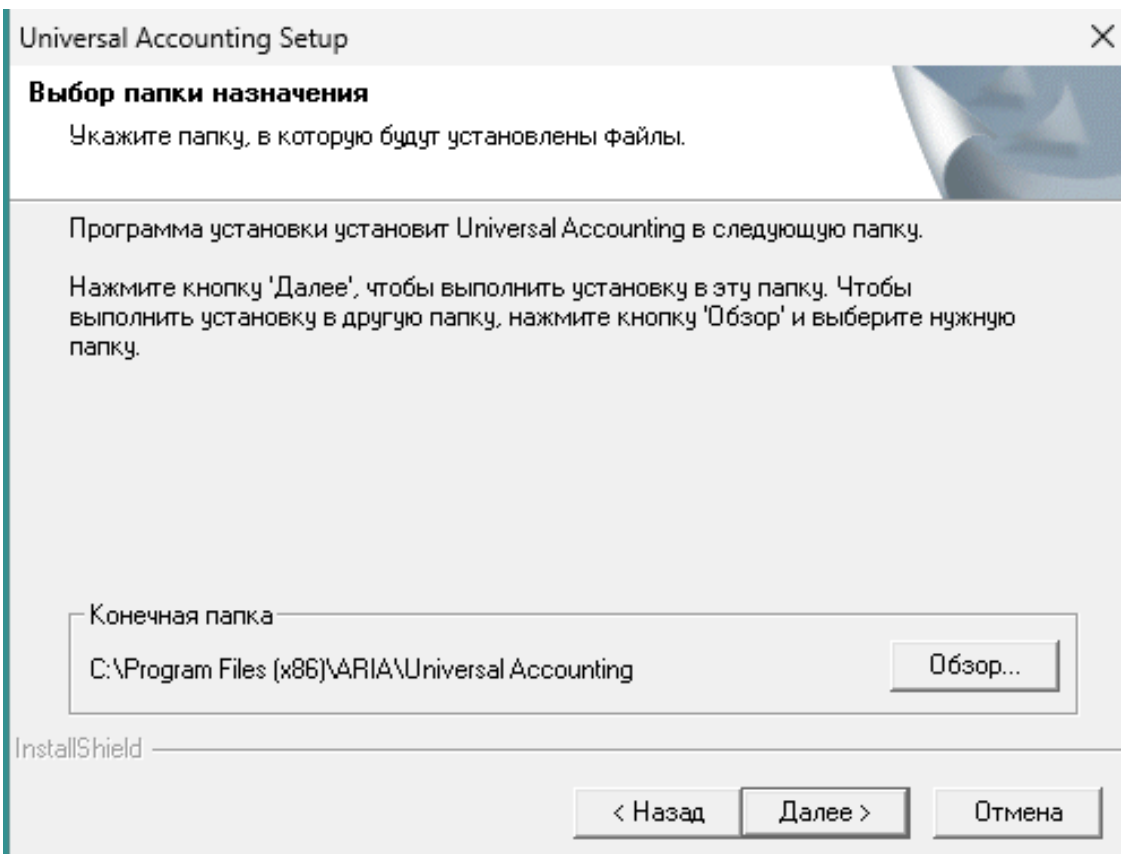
Universal Accounting Setup

**Выбор папки назначения**

Укажите папку, в которую будут установлены файлы.

Программа установки установит Universal Accounting в следующую папку.

Нажмите кнопку 'Далее', чтобы выполнить установку в эту папку. Чтобы выполнить установку в другую папку, нажмите кнопку 'Обзор' и выберите нужную папку.

Конечная папка

C:\Program Files (x86)\ARIA\Universal Accounting

Обзор...

InstallShield

< Назад

Далее >

Отмена